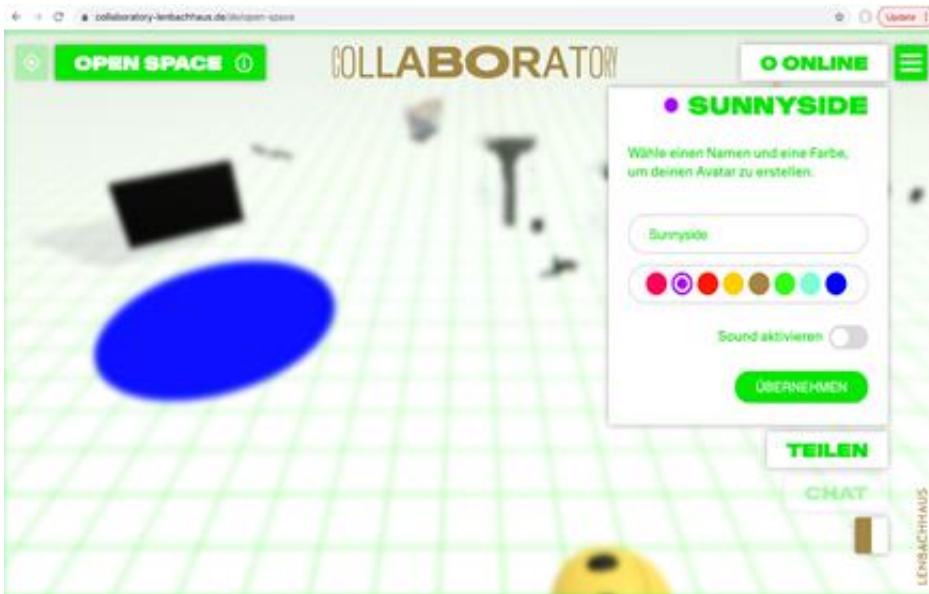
collaboratory-lenbachhaus.de/de/open-space

Update

OPEN SPACE ⓘ

COLLABORATORY

0 ONLINE

SUNNYSIDE

Wähle einen Namen und eine Farbe, um deinen Avatar zu erstellen.

Sunnyside

Sound aktivieren

ÜBERNEHMEN

TEILEN

CHAT

LENBACHHAUS